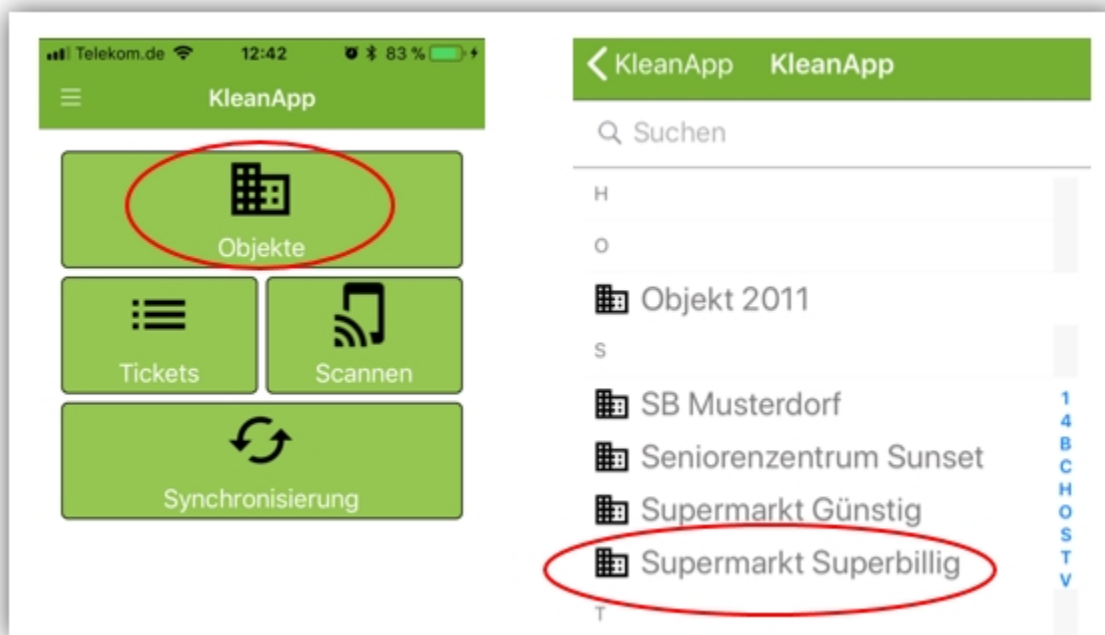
Telekom.de 12:42 83 %

KleanApp

Objekte

Tickets

Scannen

Synchronisierung

KleanApp KleanApp

Suchen

H

O

Objekt 2011

S

SB Musterdorf

Seniorenzentrum Sunset

Supermarkt Günstig

Supermarkt Superbillig

T

1
4
B
C
H
O
S
T
V